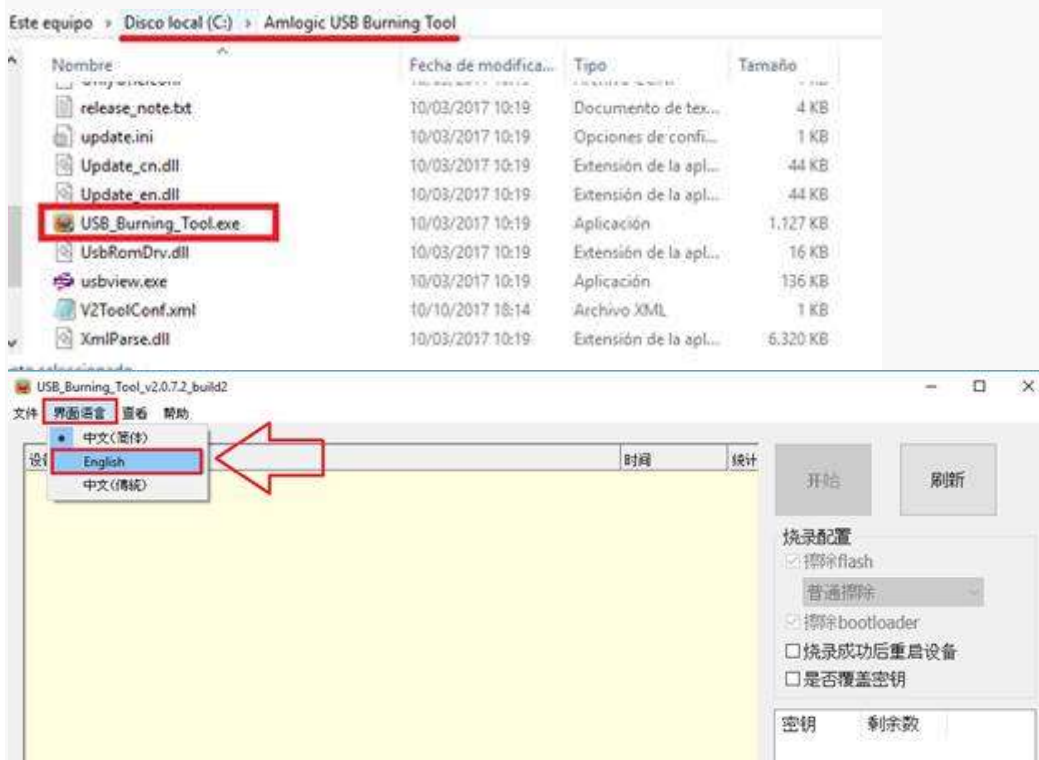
Este equipo › Disco local (C:) › Amlogic USB Burning Tool

| Nombre | Fecha de modifica... | Tipo | Tamaño |
|---|---|---|---|
| release_note.txt | 10/03/2017 10:19 | Documento de tex... | 4 KB |
| update.ini | 10/03/2017 10:19 | Opciones de confi... | 1 KB |
| Update_cn.dll | 10/03/2017 10:19 | Extensión de la apl... | 44 KB |
| Update_en.dll | 10/03/2017 10:19 | Extensión de la apl... | 44 KB |
| USB_Burning_Tool.exe | 10/03/2017 10:19 | Aplicación | 1.127 KB |
| UsbRomDrv.dll | 10/03/2017 10:19 | Extensión de la apl... | 16 KB |
| usbview.exe | 10/03/2017 10:19 | Aplicación | 136 KB |
| V2ToolConf.xml | 10/10/2017 18:14 | Archivo XML | 1 KB |
| XmlParse.dll | 10/03/2017 10:19 | Extensión de la apl... | 6.320 KB |

USB_Burning_Tool_v2.0.7.2_build2

文件 界面语言 查看 帮助

• 中文(简体)
English
中文(傳統)

设 时间 统计

开始 刷新

烧录配置
擦除flash
普通擦除
擦除bootloader
☐烧录成功后重启设备
☐是否覆盖密钥

密钥 剩余数